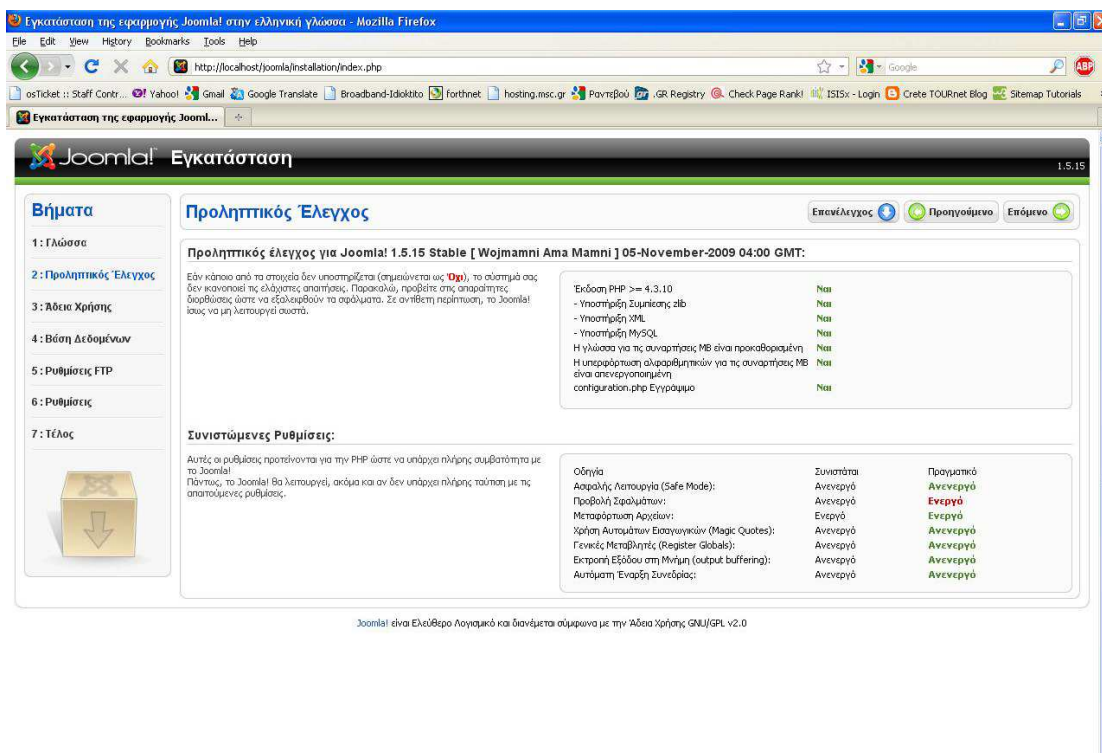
Εγκατάσταση της εφαρμογής Joomla! στην ελληνική γλώσσα - Mozilla Firefox

File Edit View History Bookmarks Tools Help

http://localhost/joomla/installation/index.php

Google

ABP

osTicket :: Staff Contr... Yahoo! Gmail Google Translate Broadband-Idioktito forthnet hosting.msc.gr Ραντεβού .GR Registry Check Page Rank! ISISx - Login Crete TOURnet Blog Sitemap Tutorials

Εγκατάσταση της εφαρμογής Jooml...

Joomla! Εγκατάσταση

1.5.15

Βήματα

1 : Γλώσσα

2 : Προληπτικός Έλεγχος

3 : Άδεια Χρήσης

4 : Βάση Δεδομένων

5 : Ρυθμίσεις FTP

6 : Ρυθμίσεις

7 : Τέλος

Προληπτικός Έλεγχος

Επανέλεγχος Προηγούμενο Επόμενο

Προληπτικός έλεγχος για Joomla! 1.5.15 Stable [ Wojmamni Ama Mamni ] 05-November-2009 04:00 GMT:

Εάν κάποιο από τα στοιχεία δεν υποστηρίζεται (σημειώνεται ως 'Όχι'), το σύστημά σας δεν ικανοποιεί τις ελάχιστες απαιτήσεις. Παρακαλώ, προβείτε στις απαραίτητες διορθώσεις ώστε να εξαλειφθούν τα σφάλματα. Σε αντίθετη περίπτωση, το Joomla! ίσως να μη λειτουργεί σωστά.

| | |
|---|---|
| Έκδοση PHP >= 4.3.10 | Ναι |
| - Υποστήριξη Συμπίεσης zlib | Ναι |
| - Υποστήριξη XML | Ναι |
| - Υποστήριξη MySQL | Ναι |
| Η γλώσσα για τις συναρτήσεις MB είναι προκαθορισμένη | Ναι |
| Η υπερφόρτωση αλφαριθμητικών για τις συναρτήσεις MB είναι απενεργοποιημένη | Ναι |
| configuration.php Εγγράψιμο | Ναι |

Συνιστώμενες Ρυθμίσεις:

Αυτές οι ρυθμίσεις προτείνονται για την PHP ώστε να υπάρχει πλήρης συμβατότητα με το Joomla!
Πάντως, το Joomla! θα λειτουργεί, ακόμα και αν δεν υπάρχει πλήρης ταύτιση με τις απαιτούμενες ρυθμίσεις.

| Οδηγία | Συνιστάται | Πραγματικό |
|---|---|---|
| Ασφαλής Λειτουργία (Safe Mode): | Ανενεργό | Ανενεργό |
| Προβολή Σφαλμάτων: | Ανενεργό | Ενεργό |
| Μεταφόρτωση Αρχείων: | Ενεργό | Ενεργό |
| Χρήση Αυτομάτων Εισαγωγικών (Magic Quotes): | Ανενεργό | Ανενεργό |
| Γενικές Μεταβλητές (Register Globals): | Ανενεργό | Ανενεργό |
| Εκτροπή Εξόδου στη Μνήμη (output buffering): | Ανενεργό | Ανενεργό |
| Αυτόματη Έναρξη Συνεδρίας: | Ανενεργό | Ανενεργό |

Joomla! είναι Ελεύθερο Λογισμικό και διανέμεται σύμφωνα με την Άδεια Χρήσης GNU/GPL v2.0